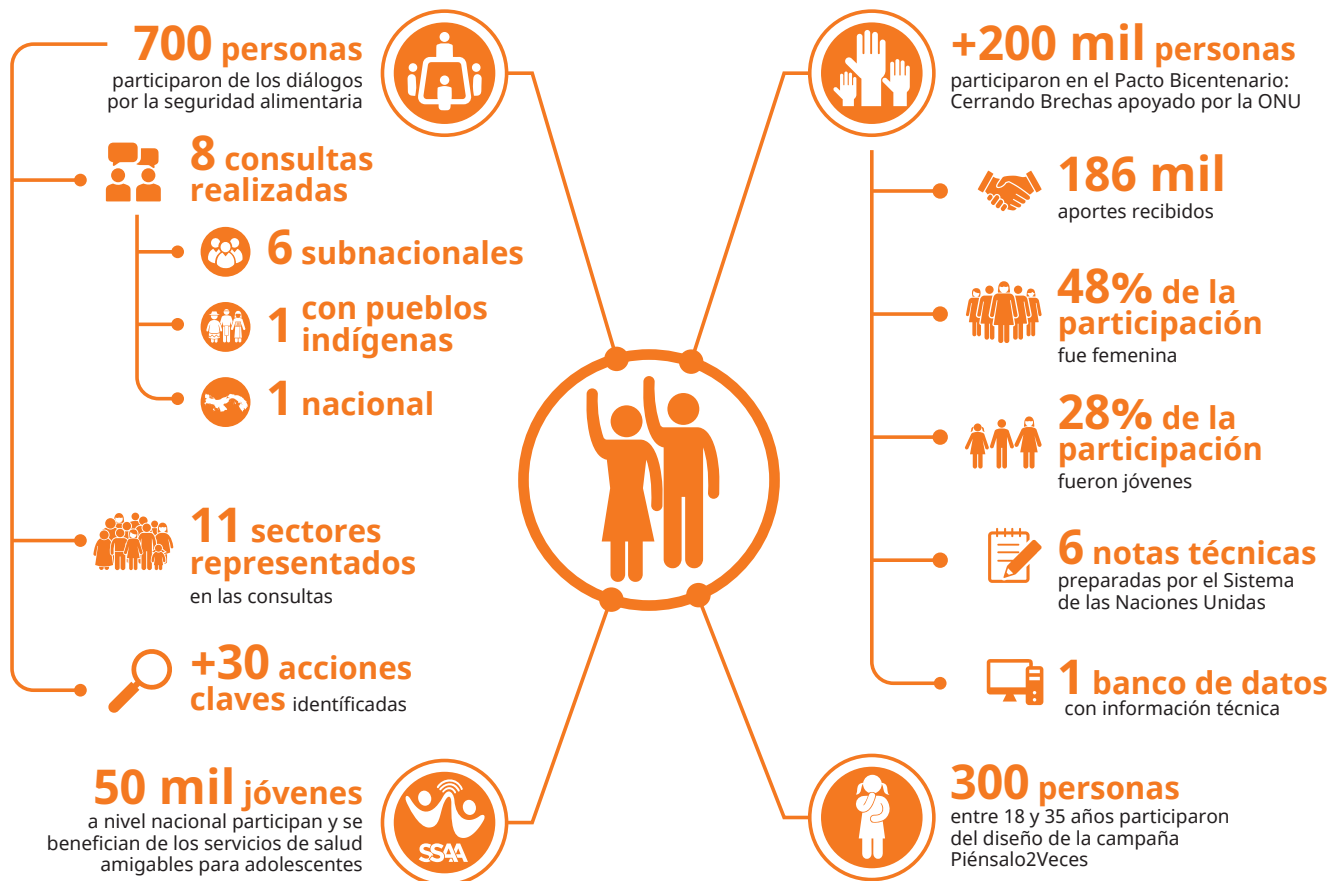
700 personas
participaron de los diálogos por la seguridad alimentaria

8 consultas realizadas

6 subnacionales

1 con pueblos indígenas

1 nacional

11 sectores representados
en las consultas

+30 acciones claves identíficadas

50 mil jóvenes
a nivel nacional participan y se benefician de los servicios de salud amigables para adolescentes

SSAA

+200 mil personas
participaron en el Pacto Bicentenario: Cerrando Brechas apoyado por la ONU

186 mil
aportes recibidos

48% de la participación
fue femenina

28% de la participación
fueron jóvenes

6 notas técnicas
preparadas por el Sistema de las Naciones Unidas

1 banco de datos
con información técnica

300 personas
entre 18 y 35 años participaron del diseño de la campaña Piénsalo2Veces